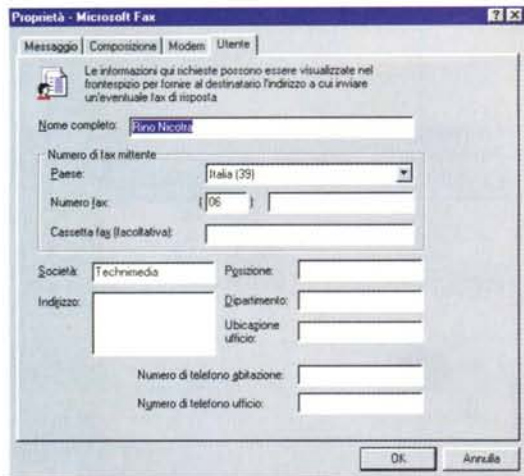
Proprietà - Microsoft Fax

? X

Messaggio | Composizione | Modem | Utente

Le informazioni qui richieste possono essere visualizzate nel frontespizio per fornire al destinatario l'indirizzo a cui inviare un'eventuale fax di risposta

Nome completo: Rino Nicolta

Numero di fax mittente

Paese: Italia (39)

Numero fax: ( 06 )

Cassetta fax (facoltativa):

Società: Technimedia

Posizione:

Indirizzo:

Dipartimento:

Ubicazione ufficio:

Numero di telefono abitazione:

Numero di telefono ufficio:

OK

Annulla